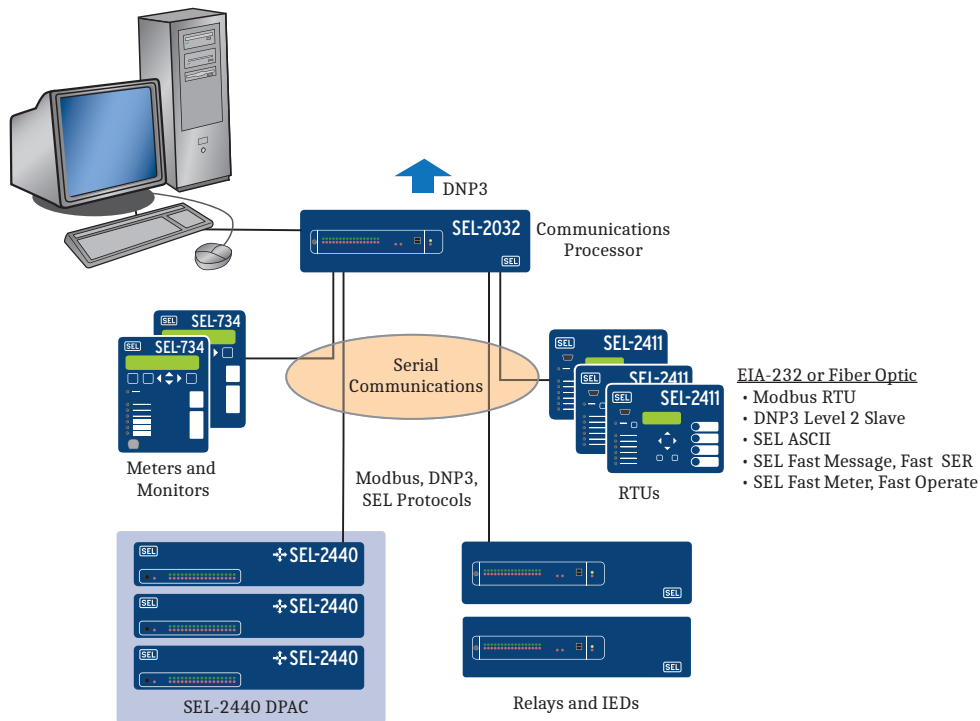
DNP3

SEL-2032

SEL

Communications Processor

SEL SEL-734

SEL SEL-734

Meters and Monitors

Serial Communications

SEL SEL-2411

SEL SEL-2411

SEL SEL-2411

RTUs

EIA-232 or Fiber Optic
• Modbus RTU
• DNP3 Level 2 Slave
• SEL ASCII
• SEL Fast Message, Fast SER
• SEL Fast Meter, Fast Operate

Modbus, DNP3, SEL Protocols

SEL SEL-2440

SEL SEL-2440

SEL SEL-2440

SEL-2440 DPAC

SEL

SEL

Relays and IEDs